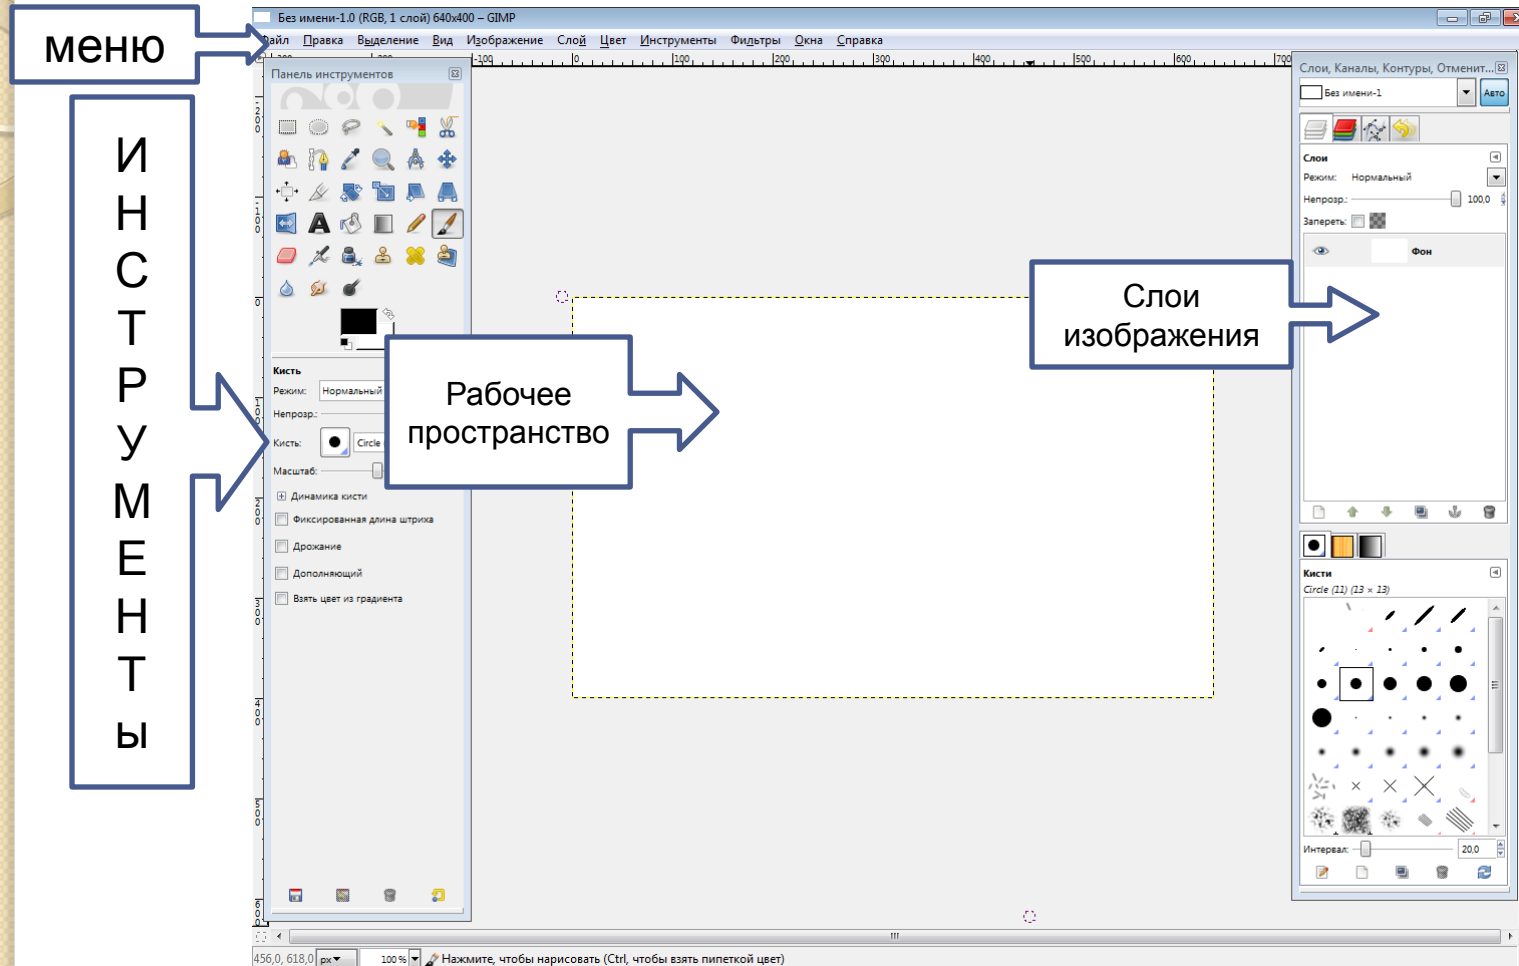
меню

И Н С Т Р У М Е Н Т Ы

Без имени-1.0 (RGB, 1 слой) 640x400 – GIMP

Файл Правка Выделение Вид Изображение Слой Цвет Инструменты Фильтры Окна Справка

Панель инструментов

Кисть
Режим: Нормальный
Непрозр.:
Кисть: Circle
Масштаб:
Динамика кисти
Фиксированная длина штриха
Дрожание
Дополняющий
Взять цвет из градиента

Рабочее пространство

Слои изображения

Слои, Каналы, Контуры, Отменит...
Без имени-1
Авто
Слои
Режим: Нормальный
Непрозр.: 100,0
Запереть:
Фон

Кисти
Circle (11) (13 × 13)
Интервал: 20,0

456,0, 618,0 px 100 % Нажмите, чтобы нарисовать (Ctrl, чтобы взять пипеткой цвет)